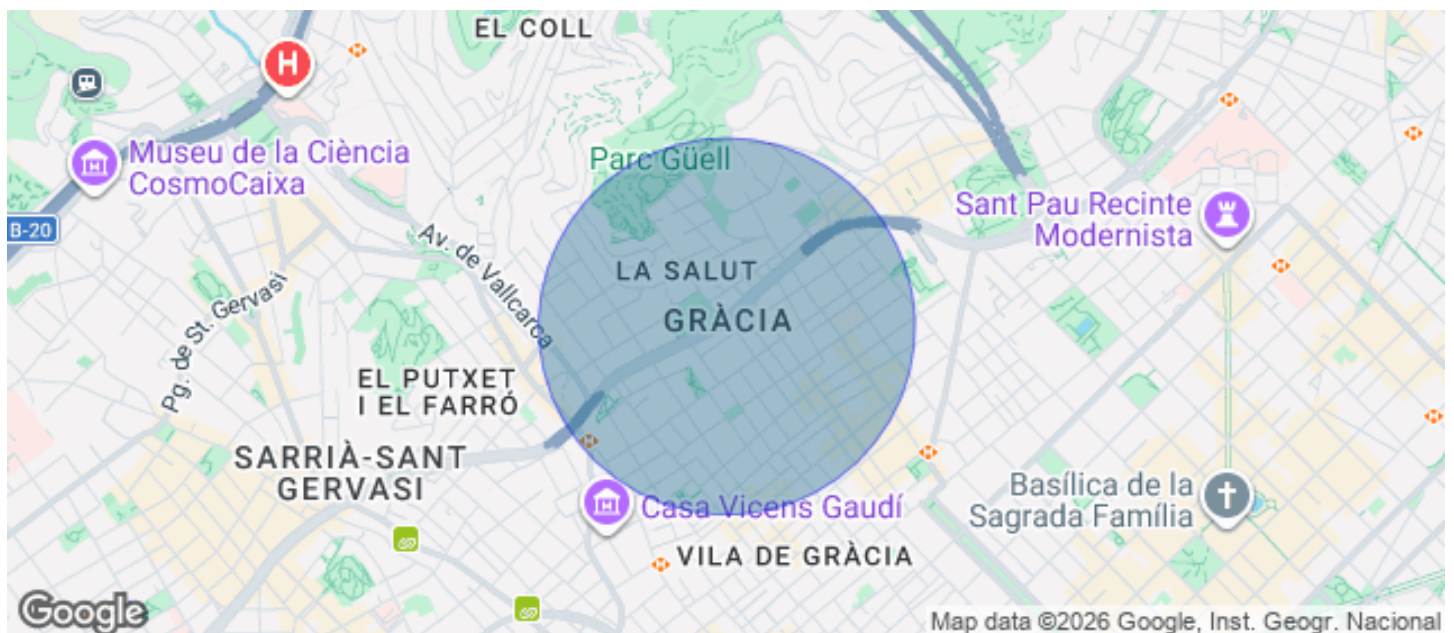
EL COLL

Museu de la Ciència CosmoCaixa

Parc Güell

Sant Pau Recinte Modernista

B-20

Av. de Vallcarca

Pg. de St. Gervasi

LA SALUT

GRÀCIA

EL PUTXET I EL FARRÓ

SARRIÀ-SANT GERVASI

Casa Vicens Gaudí

Basílica de la Sagrada Família

VILA DE GRÀCIA

Google

Map data ©2026 Google, Inst. Geogr. Nacional